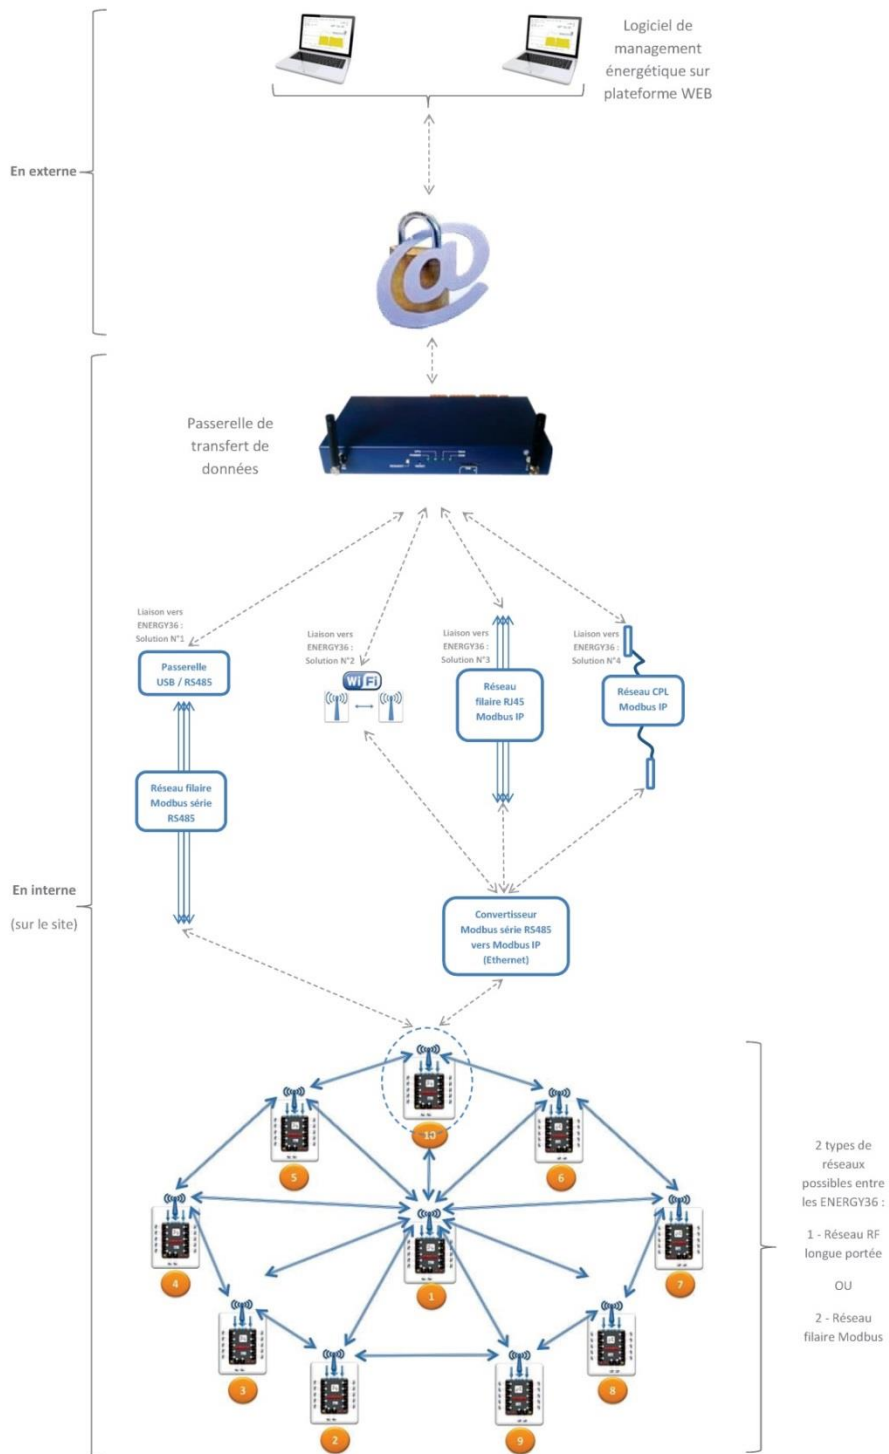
Logiciel de management énergétique sur plateforme WEB

En externe

Passerelle de transfert de données

Liaison vers ENERGY36 : Solution N°1

Passerelle USB / RS485

Réseau filaire Modbus série RS485

Liaison vers ENERGY36 : Solution N°2

Wi Fi

Liaison vers ENERGY36 : Solution N°3

Réseau filaire RJ45 Modbus IP

Liaison vers ENERGY36 : Solution N°4

Réseau CPL Modbus IP

En interne

(sur le site)

Convertisseur Modbus série RS485 vers Modbus IP (Ethernet)

10

5

6

4

1

7

3

8

2

9

2 types de réseaux possibles entre les ENERGY36 :

1 - Réseau RF longue portée

OU

2 - Réseau filaire Modbus